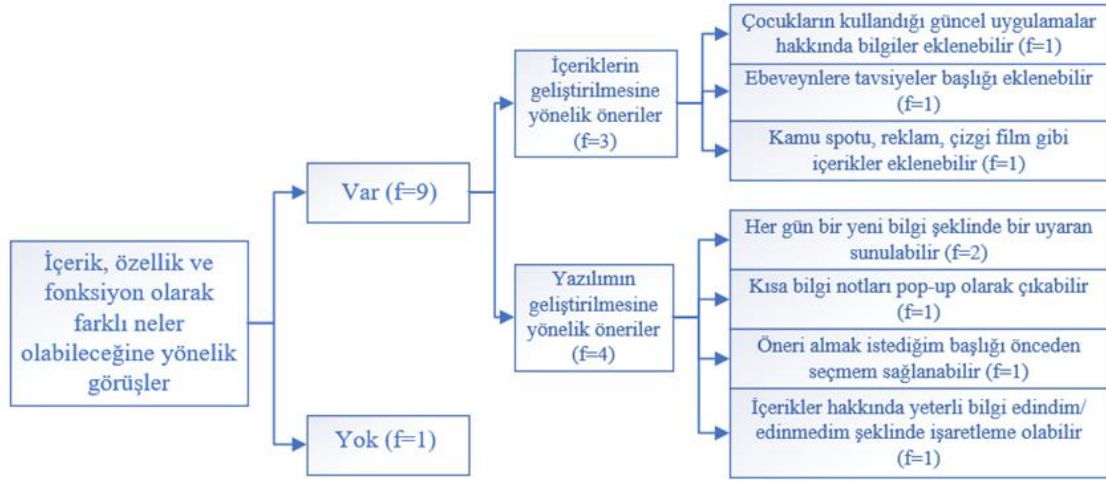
İçerik, özellik ve fonksiyon olarak farklı neler olabileceğine yönelik görüşler

Var (f=9)

İçeriklerin geliştirilmesine yönelik öneriler (f=3)

Çocukların kullandığı güncel uygulamalar hakkında bilgiler eklenebilir (f=1)

Ebeveynlere tavsiyeler başlığı eklenebilir (f=1)

Kamu spotu, reklam, çizgi film gibi içerikler eklenebilir (f=1)

Yazılımın geliştirilmesine yönelik öneriler (f=4)

Her gün bir yeni bilgi şeklinde bir uyaran sunulabilir (f=2)

Kısa bilgi notları pop-up olarak çıkabilir (f=1)

Öneri almak istediğim başlığı önceden seçmem sağlanabilir (f=1)

İçerikler hakkında yeterli bilgi edindim/ edinmedim şeklinde işaretleme olabilir (f=1)

Yok (f=1)